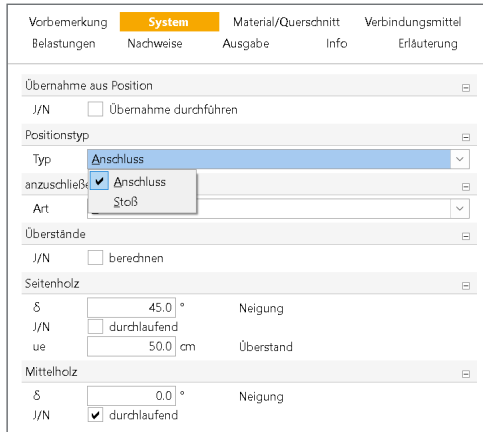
Vorbemerkung System Material/Querschnitt Verbindungsmittel
Belastungen Nachweise Ausgabe Info Erläuterung

Übernahme aus Position
J/N Übernahme durchführen

Positionstyp
Typ Anschluss
Anschluss
Stoß

anzuschließe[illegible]
Art

Überstände
J/N berechnen

Seitenholz
δ 45.0 ° Neigung
J/N durchlaufend
ue 50.0 cm Überstand

Mittelholz
δ 0.0 ° Neigung
J/N durchlaufend